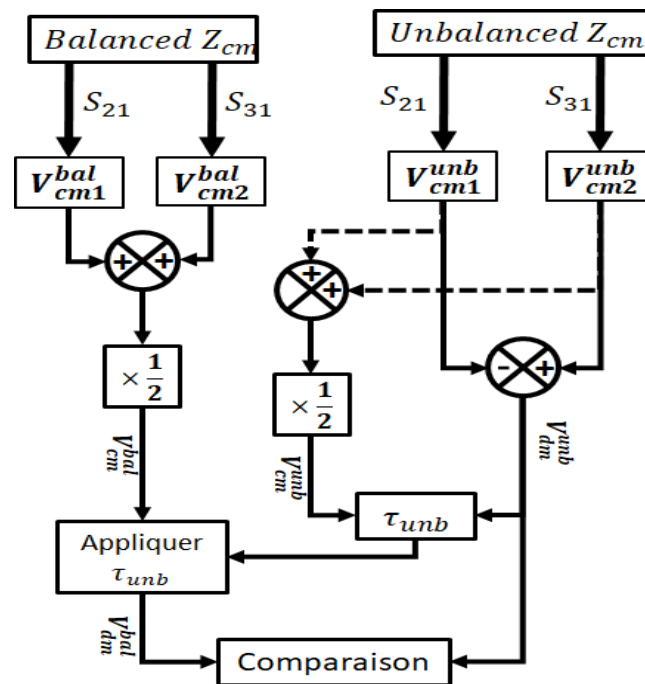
$Balanced\ Z_{cm}$

$S_{21}$

$S_{31}$

$V_{cm1}^{bal}$

$V_{cm2}^{bal}$

+ +

$\times\frac{1}{2}$

$V_{cm}^{bal}$

$Unbalanced\ Z_{cm}$

$S_{21}$

$S_{31}$

$V_{cm1}^{unb}$

$V_{cm2}^{unb}$

+ +

- +

$\times\frac{1}{2}$

$V_{cm}^{unb}$

$V_{dm}^{unb}$

$\tau_{unb}$

Appliquer $\tau_{unb}$

$V_{dm}^{bal}$

Comparaison